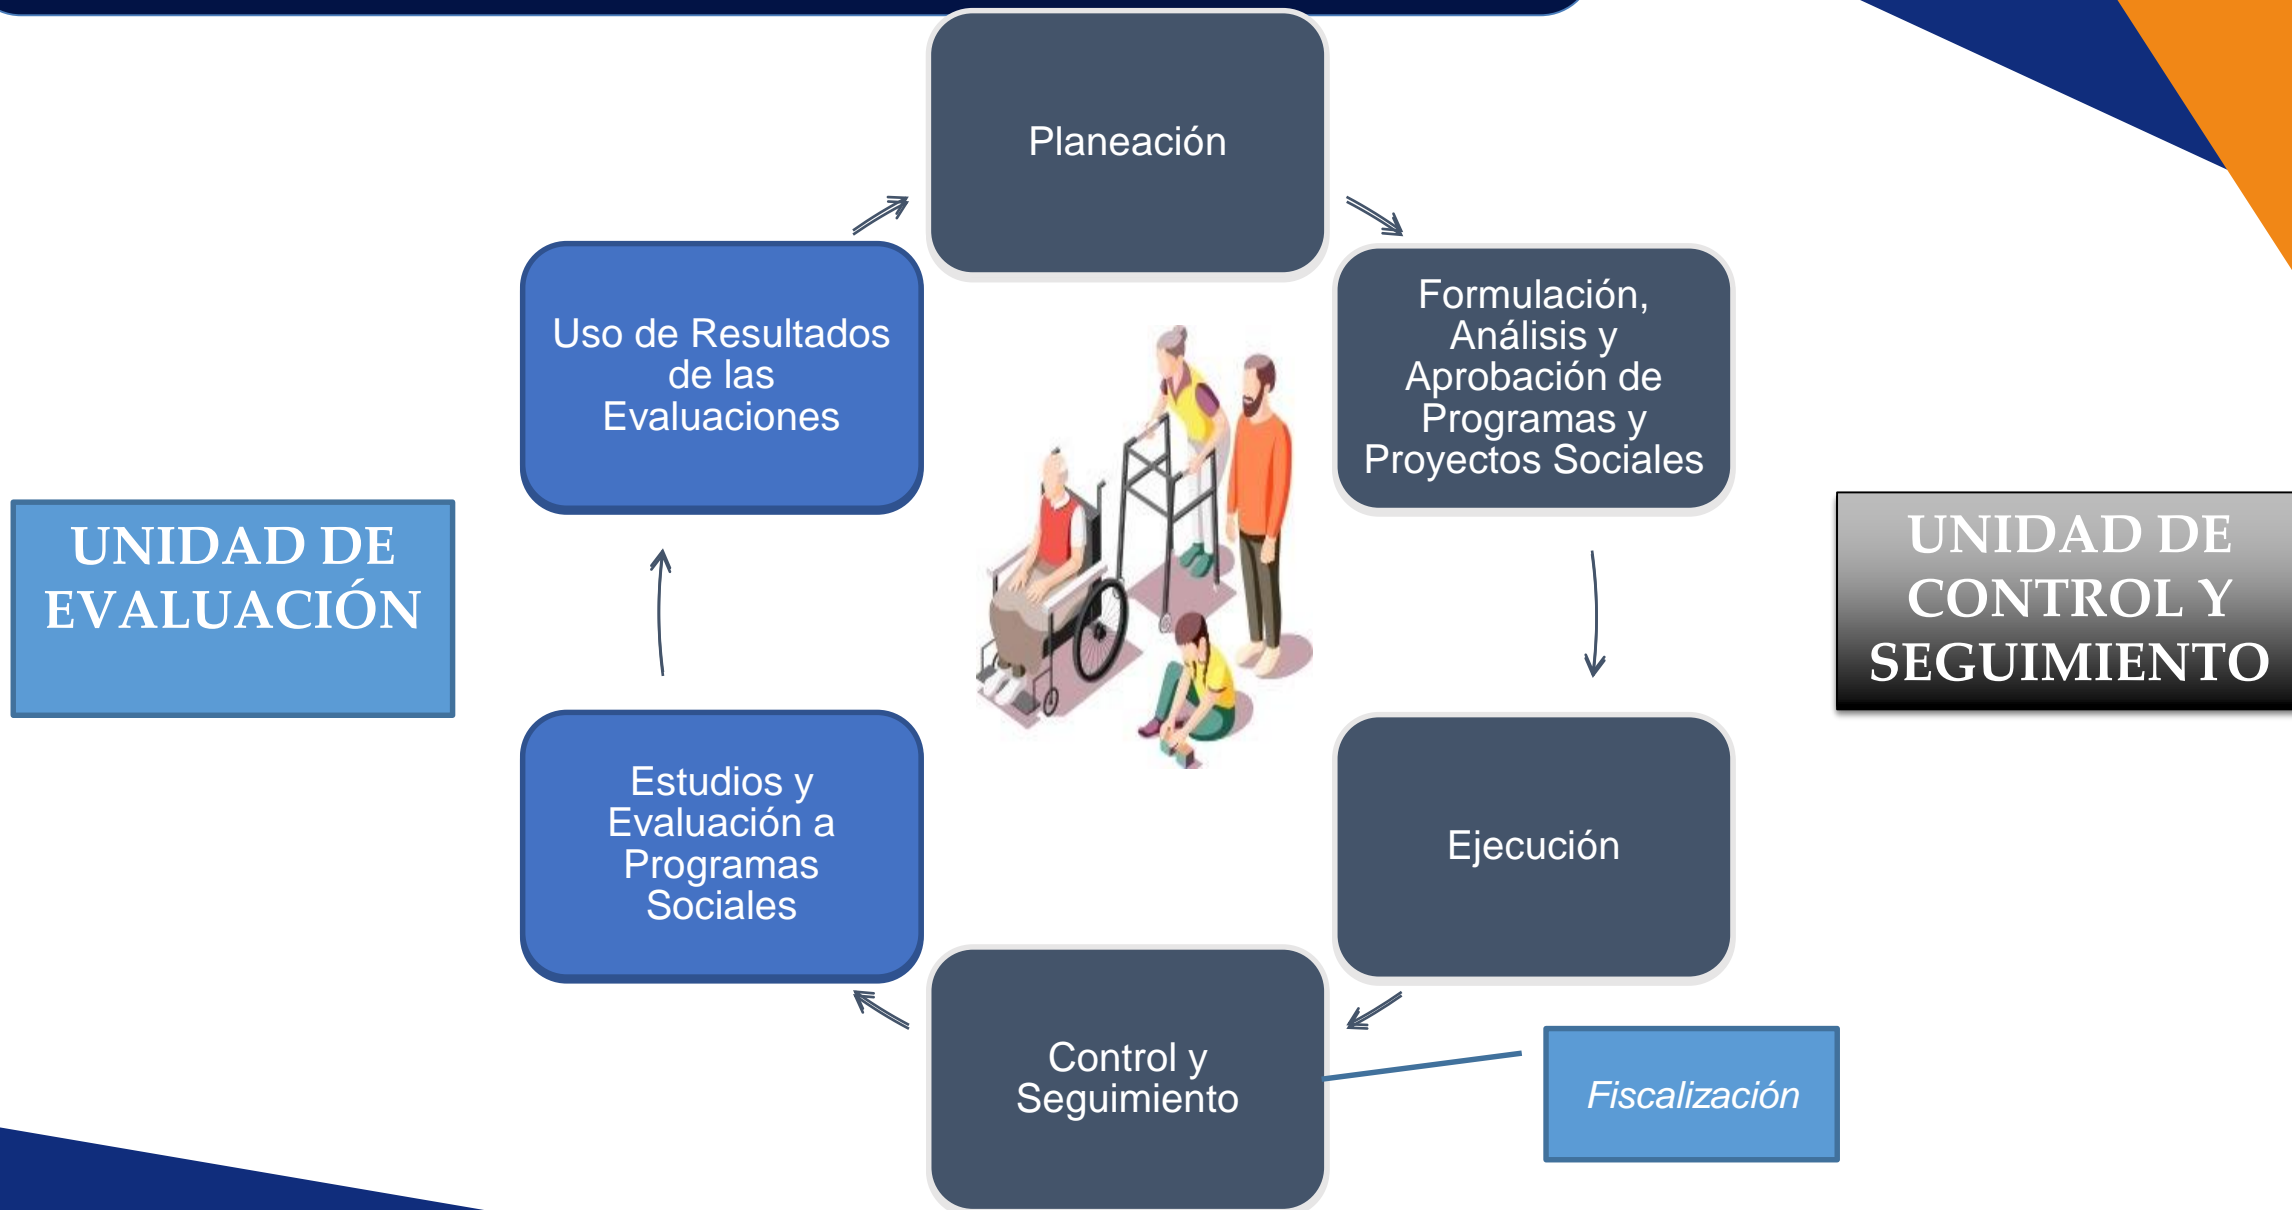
UNIDAD DE EVALUACIÓN

Planeación

Formulación, Análisis y Aprobación de Programas y Proyectos Sociales

UNIDAD DE CONTROL Y SEGUIMIENTO

Ejecución

Control y Seguimiento

Fiscalización

Estudios y Evaluación a Programas Sociales

Uso de Resultados de las Evaluaciones